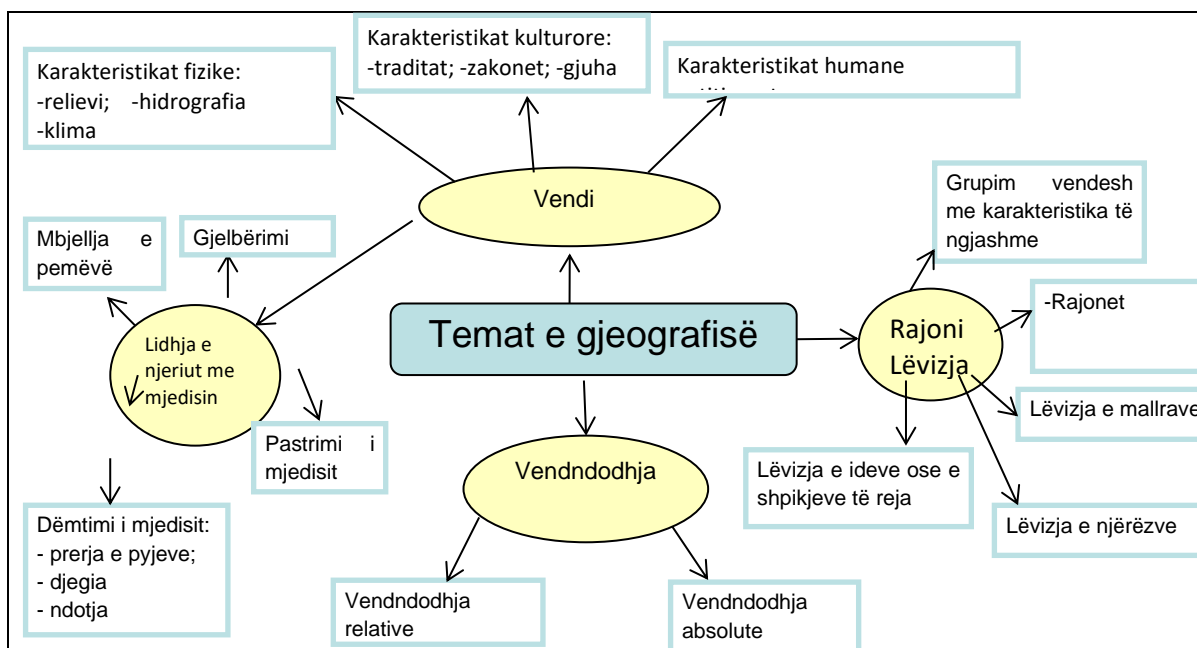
Temat e gjeografisë

Vendi

Karakteristikat fizike:
-relievi; -hidrografia
-klima

Karakteristikat kulturore:
-traditat; -zakonet; -gjuha

Karakteristikat humane
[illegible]

Lidhja e njeriut me mjedisin

Mbjellja e pemëve

Gjelbërimi

Pastrimi i mjedisit

Dëmtimi i mjedisit:
- prerja e pyjeve;
- djegia
- ndotja

Vendndodhja

Vendndodhja relative

Vendndodhja absolute

Rajoni

Lëvizja

Grupim vendesh me karakteristika të ngjashme

-Rajonet

Lëvizja e mallrave

Lëvizja e ideve ose e shpikjeve të reja

Lëvizja e njërëzve